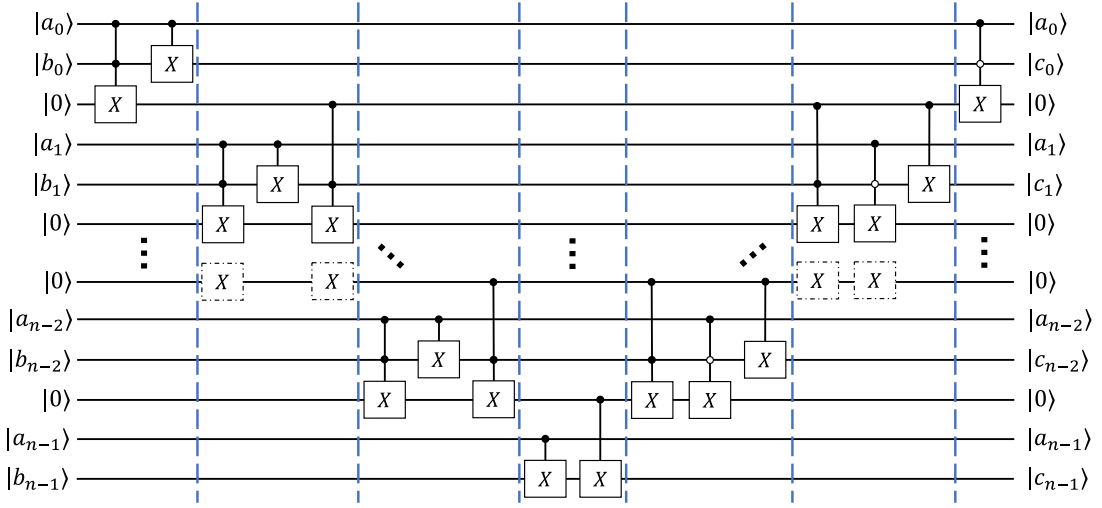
$|a_0\rangle$ $|b_0\rangle$ $|0\rangle$ $|a_1\rangle$ $|b_1\rangle$ $|0\rangle$ $|0\rangle$ $|a_{n-2}\rangle$ $|b_{n-2}\rangle$ $|0\rangle$ $|a_{n-1}\rangle$ $|b_{n-1}\rangle$

$X$ $X$ $X$ $X$ $X$ $X$ $X$ $X$ $X$ $X$ $X$ $X$ $X$ $X$ $X$ $X$ $X$ $X$ $X$ $X$ $X$ $X$

$|a_0\rangle$ $|c_0\rangle$ $|0\rangle$ $|a_1\rangle$ $|c_1\rangle$ $|0\rangle$ $|0\rangle$ $|a_{n-2}\rangle$ $|c_{n-2}\rangle$ $|0\rangle$ $|a_{n-1}\rangle$ $|c_{n-1}\rangle$